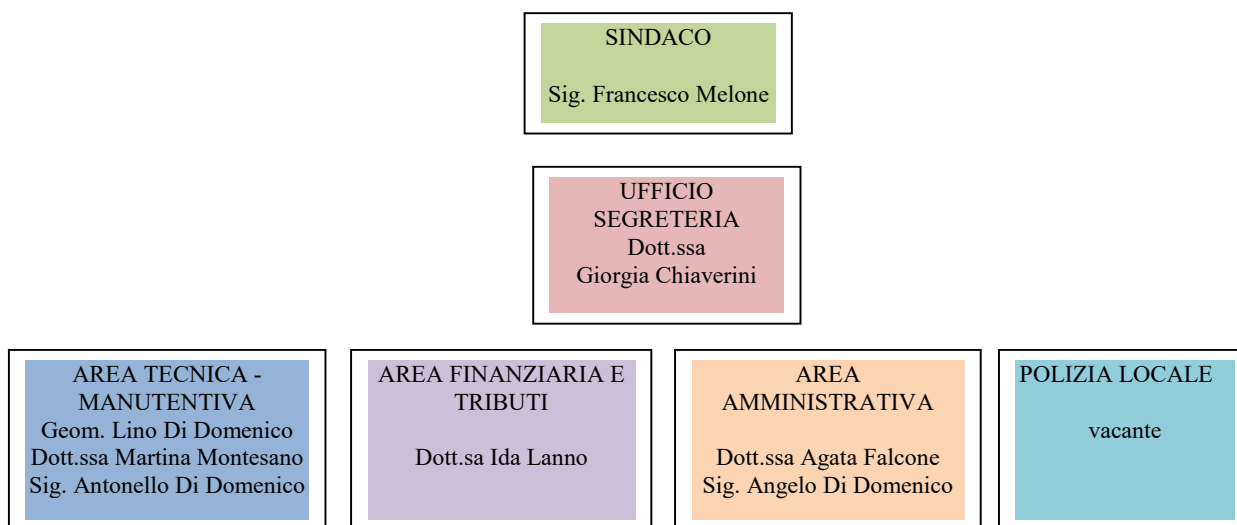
SINDACO

Sig. Francesco Melone

UFFICIO SEGRETERIA
Dott.ssa
Giorgia Chiaverini

AREA TECNICA - MANUTENTIVA
Geom. Lino Di Domenico
Dott.ssa Martina Montesano
Sig. Antonello Di Domenico

AREA FINANZIARIA E TRIBUTI

Dott.sa Ida Lanno

AREA AMMINISTRATIVA

Dott.ssa Agata Falcone
Sig. Angelo Di Domenico

POLIZIA LOCALE

vacante